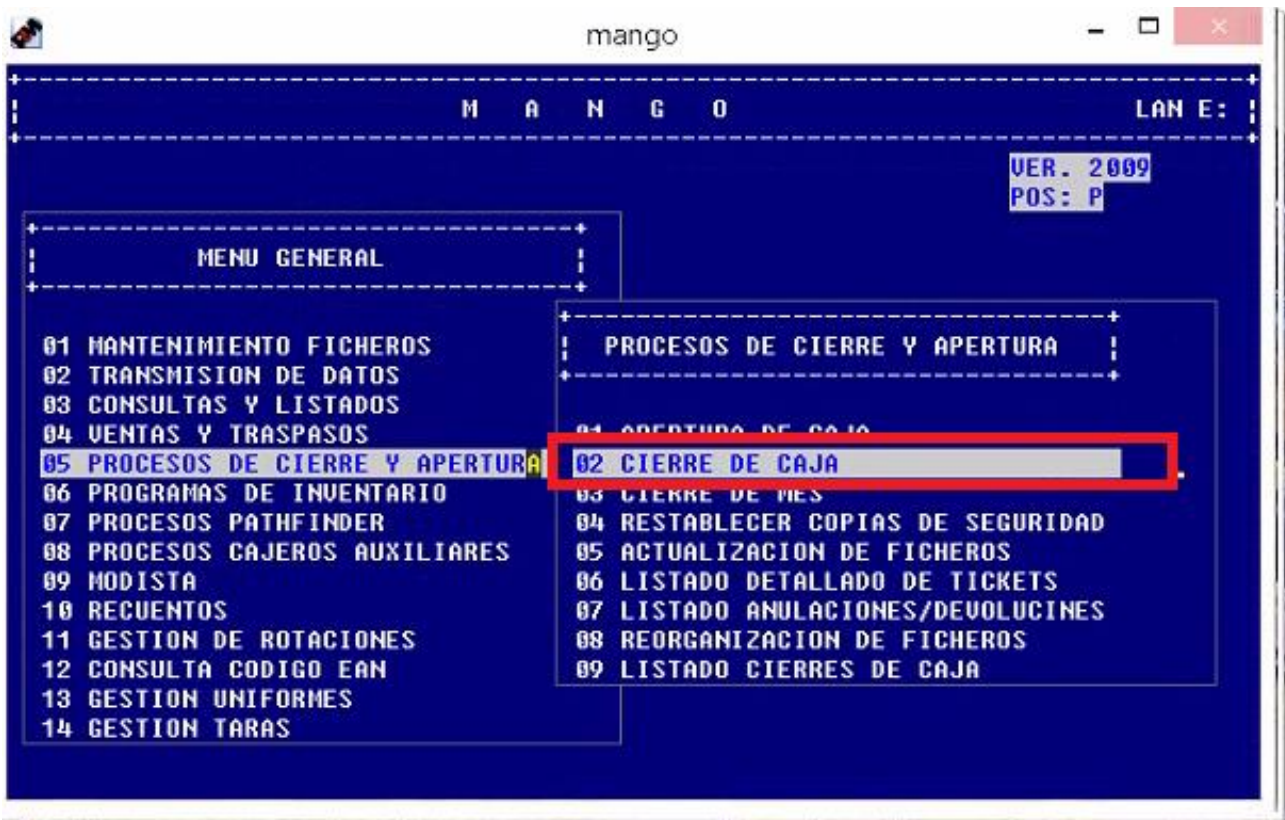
mango

M A N G O LAN E:

VER. 2009
POS: P

MENU GENERAL

01 MANTENIMIENTO FICHEROS
02 TRANSMISION DE DATOS
03 CONSULTAS Y LISTADOS
04 VENTAS Y TRASPASOS
05 PROCESOS DE CIERRE Y APERTURA
06 PROGRAMAS DE INVENTARIO
07 PROCESOS PATHFINDER
08 PROCESOS CAJEROS AUXILIARES
09 MODISTA
10 RECUENTOS
11 GESTION DE ROTACIONES
12 CONSULTA CODIGO EAN
13 GESTION UNIFORMES
14 GESTION TARAS

PROCESOS DE CIERRE Y APERTURA

01 APERTURA DE CAJA
02 CIERRE DE CAJA
03 CIERRE DE MES
04 RESTABLECER COPIAS DE SEGURIDAD
05 ACTUALIZACION DE FICHEROS
06 LISTADO DETALLADO DE TICKETS
07 LISTADO ANULACIONES/DEVOLUCINES
08 REORGANIZACION DE FICHEROS
09 LISTADO CIERRES DE CAJA